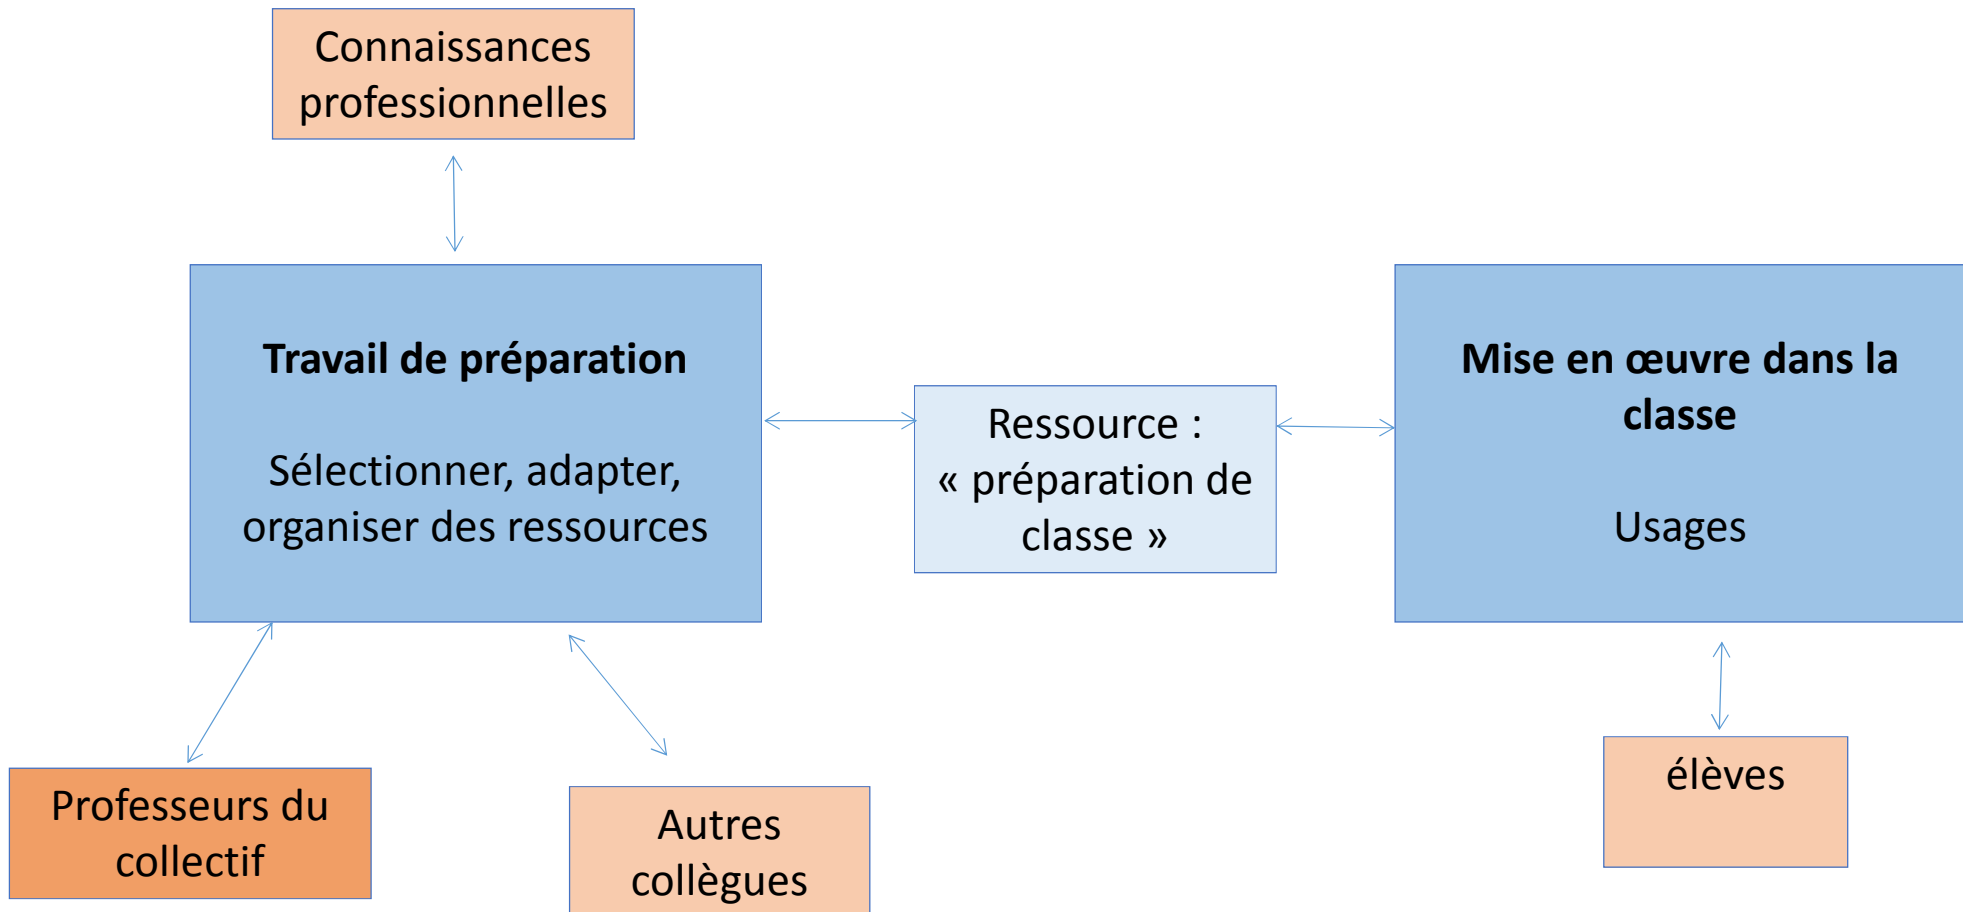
Connaissances professionnelles

Travail de préparation

Sélectionner, adapter, organiser des ressources

Ressource : « préparation de classe »

Mise en œuvre dans la classe

Usages

Professeurs du collectif

Autres collègues

élèves